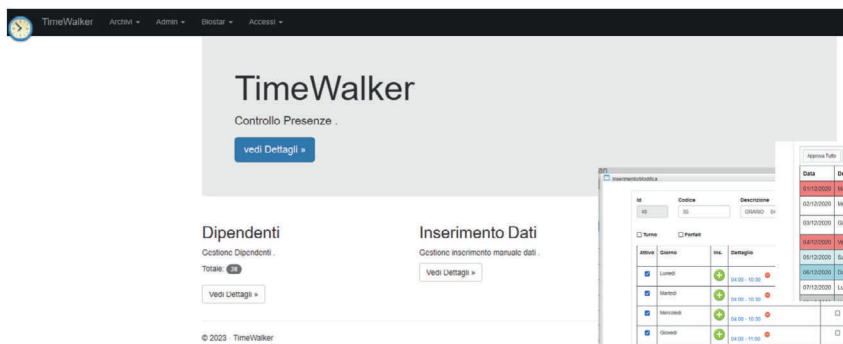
TimeWalker Archivi ▾ Admin ▾ Biostar ▾ Accessi ▾

TimeWalker

Controllo Presenze .

vedi Dettagli »

Dipendenti

Gestione Dipendenti .

Totale: 28

Vedi Dettagli »

Inserimento Dati

Gestione inserimento manuale dati .

Vedi Dettagli »

© 2023 - TimeWalker

InserimentoModifica

| Id | Codice | Descrizione |
|---|---|---|
| 45 | 20 | ORARIO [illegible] |

Turno Parfait

| Attivo | Giorno | Ins. | Dettaglio |
|---|---|---|---|
| ☑ | Lunedì | + | 04:00 - 10:30 |
| ☑ | Martedì | + | 04:00 - 10:30 |
| ☑ | Mercoledì | + | 04:00 - 10:30 |
| ☑ | Giovedì | + | 04:00 - 11:00 |

Approva Tutto

| Data | D |
|---|---|
| 01/12/2020 | M |
| 02/12/2020 | M |
| 03/12/2020 | G |
| 04/12/2020 | V |
| 05/12/2020 | S |
| 06/12/2020 | D |
| 07/12/2020 | Lu |